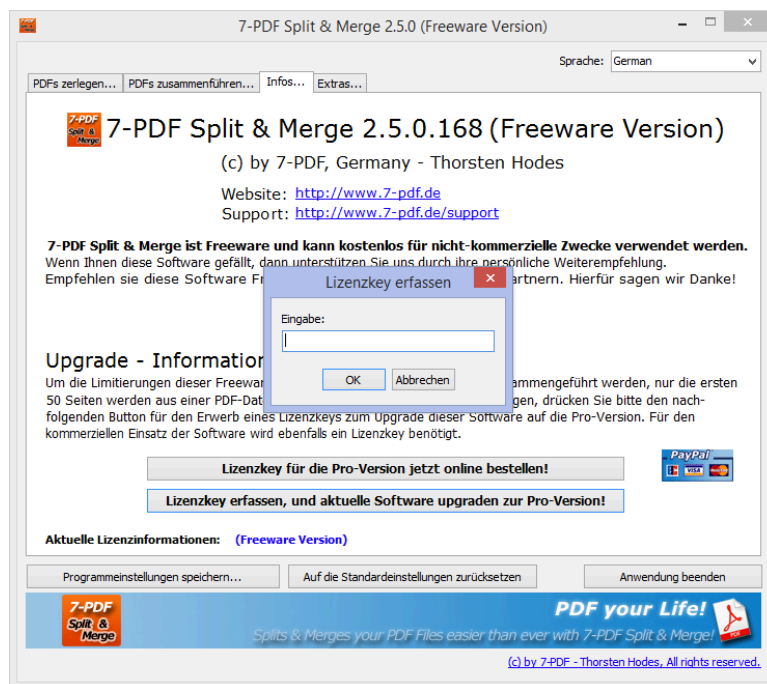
7-PDF Split & Merge 2.5.0 (Freeware Version)

Sprache: German

PDFs zerlegen... | PDFs zusammenführen... | Infos... | Extras...

7-PDF Split & Merge

7-PDF Split & Merge 2.5.0.168 (Freeware Version)

(c) by 7-PDF, Germany - Thorsten Hodes

Website: http://www.7-pdf.de
Support: http://www.7-pdf.de/support

7-PDF Split & Merge ist Freeware und kann kostenlos für nicht-kommerzielle Zwecke verwendet werden.
Wenn Ihnen diese Software gefällt, dann unterstützen Sie uns durch ihre persönliche Weiterempfehlung.
Empfehlen sie diese Software Fr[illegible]artnern. Hierfür sagen wir Danke!

Lizenzkey erfassen

Eingabe:

OK | Abbrechen

Upgrade - Information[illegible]

Um die Limitierungen dieser Freewar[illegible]ammengeführt werden, nur die ersten 50 Seiten werden aus einer PDF-Dat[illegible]gen, drücken Sie bitte den nachfolgenden Button für den Erwerb eines Lizenzkeys zum Upgrade dieser Software auf die Pro-Version. Für den kommerziellen Einsatz der Software wird ebenfalls ein Lizenzkey benötigt.

Lizenzkey für die Pro-Version jetzt online bestellen!

PayPal VISA

Lizenzkey erfassen, und aktuelle Software upgraden zur Pro-Version!

Aktuelle Lizenzinformationen: (Freeware Version)

Programmeinstellungen speichern... | Auf die Standardeinstellungen zurücksetzen | Anwendung beenden

7-PDF Split & Merge

PDF your Life!

Splits & Merges your PDF Files easier than ever with 7-PDF Split & Merge!

PDF

(c) by 7-PDF - Thorsten Hodes, All rights reserved.